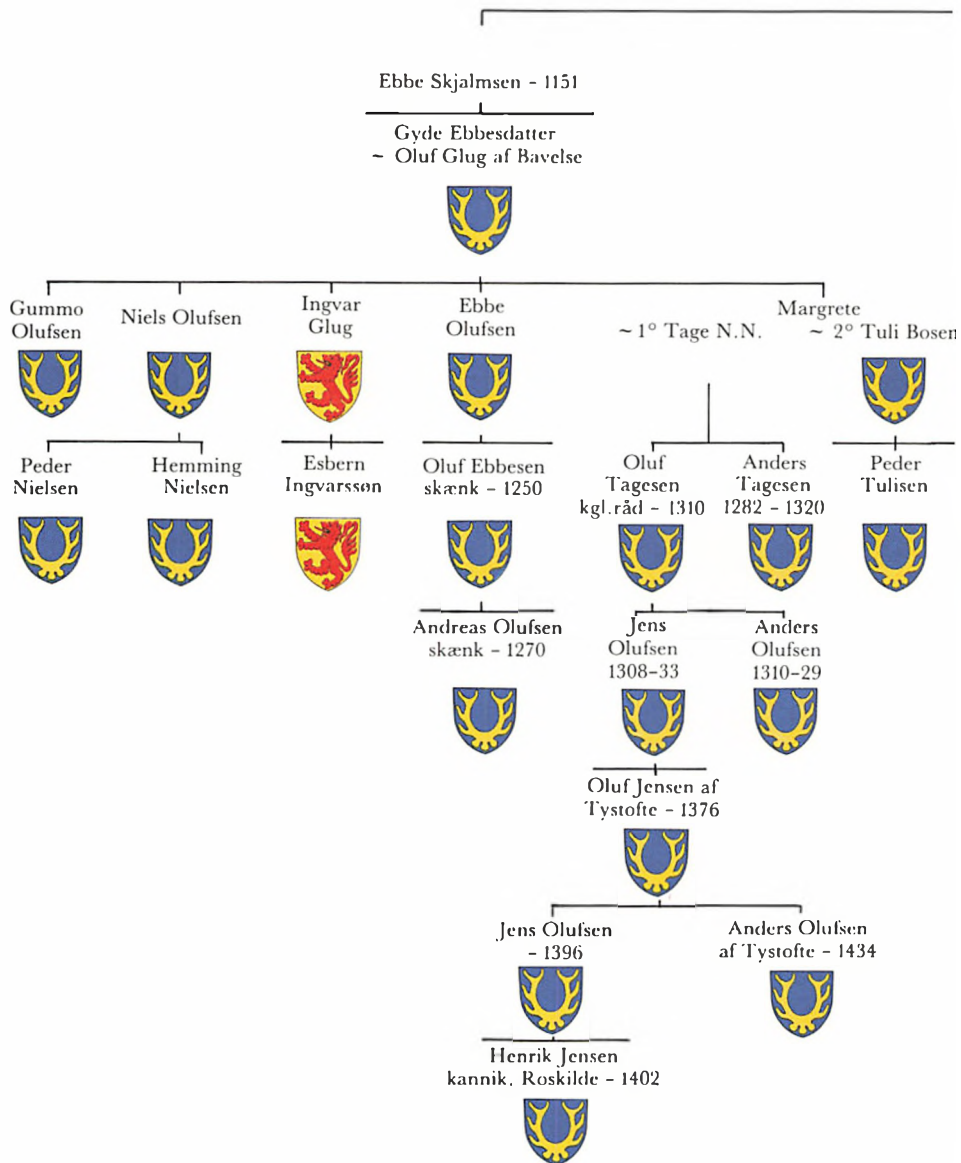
Ebbe Skjalmsen - 1151

Gyde Ebbesdatter
~ Oluf Glug af Bavelse

Gummo Olufsen

Niels Olufsen

Ingvar Glug

Ebbe Olufsen

Margrete
~ 1° Tage N.N.
~ 2° Tuli Bosen

Peder Nielsen

Hemming Nielsen

Esbern Ingvarssøn

Oluf Ebbesen skænk - 1250

Oluf Tagesen kgl.råd - 1310

Anders Tagesen 1282 - 1320

Peder Tulisen

Andreas Olufsen skænk - 1270

Jens Olufsen 1308-33

Anders Olufsen 1310-29

Oluf Jensen af Tystofte - 1376

Jens Olufsen - 1396

Anders Olufsen af Tystofte - 1434

Henrik Jensen kannik, Roskilde - 1402